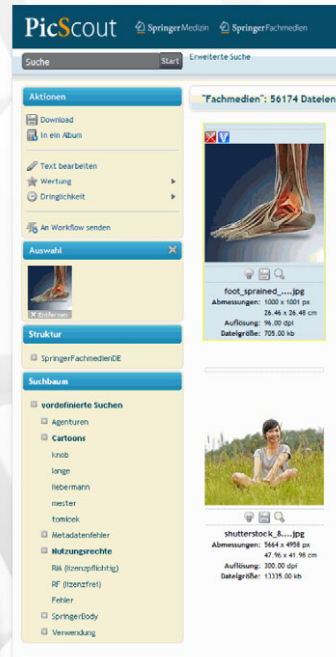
PicScout Springer Medizin Springer Fachmedien

Suche Start Erweiterte Suche

Aktionen
Download
In ein Album
Text bearbeiten
Wertung
Dringlichkeit
An Workflow senden

Auswahl
× Entfernen

Struktur
SpringerFachmedienDE

Suchbaum
vordefinierte Suchen
Agenturen
Cartoons
knob
lange
liebermann
mester
tomicek
Metadatenfehler
Nutzungsrechte
RM (lizenzpflichtig)
RF (lizenzfrei)
Fehler
SpringerBody
Verwendung

"Fachmedien": 56174 Dateien

foot_sprained_.....jpg
Abmessungen: 1000 x 1001 px
26.46 x 26.48 cm
Auflösung: 96.00 dpi
Dateigröße: 705.00 kb

shutterstock_8.....jpg
Abmessungen: 5664 x 4958 px
47.96 x 41.98 cm
Auflösung: 300.00 dpi
Dateigröße: 13335.00 kb